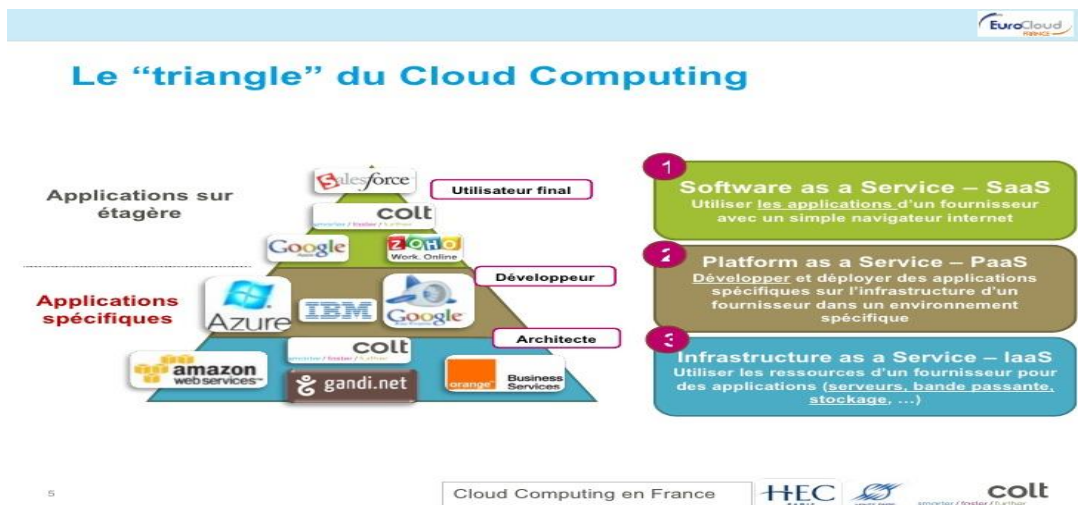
EuroCloud FRANCE

Le "triangle" du Cloud Computing

Applications sur étagère

Applications spécifiques

salesforce

Utilisateur final

colt

smarter / faster / further

Google

ZOHO Work. Online

Développeur

Azure

IBM

Google

Architecte

colt

smarter / faster / further

amazon web services

gandi.net

orange Business Services

1

Software as a Service – SaaS

Utiliser les applications d'un fournisseur avec un simple navigateur internet

2

Platform as a Service – PaaS

Développer et déployer des applications spécifiques sur l'infrastructure d'un fournisseur dans un environnement spécifique

3

Infrastructure as a Service – IaaS

Utiliser les ressources d'un fournisseur pour des applications (serveurs, bande passante, stockage, ...)

5

Cloud Computing en France

HEC PARIS

colt

smarter / faster / further